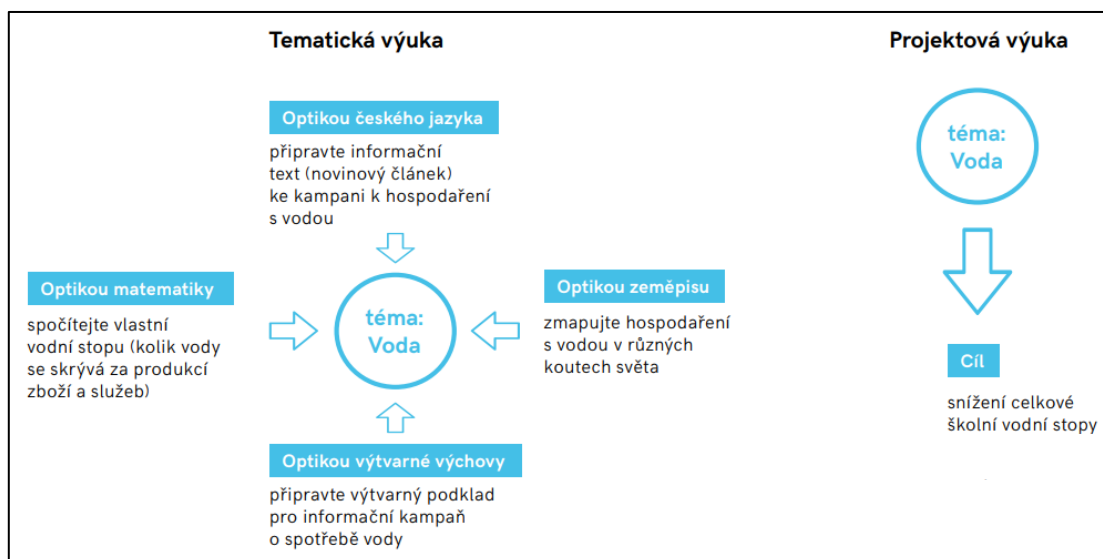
Tematická výuka

Optikou českého jazyka

připravte informační text (novinový článek) ke kampani k hospodaření s vodou

Optikou matematiky

spočítejte vlastní vodní stopu (kolik vody se skrývá za produkcí zboží a služeb)

téma: Voda

Optikou zeměpisu

zmapujte hospodaření s vodou v různých koutech světa

Optikou výtvarné výchovy

připravte výtvarný podklad pro informační kampaň o spotřebě vody

Projektová výuka

téma: Voda

Cíl

snížení celkové školní vodní stopy